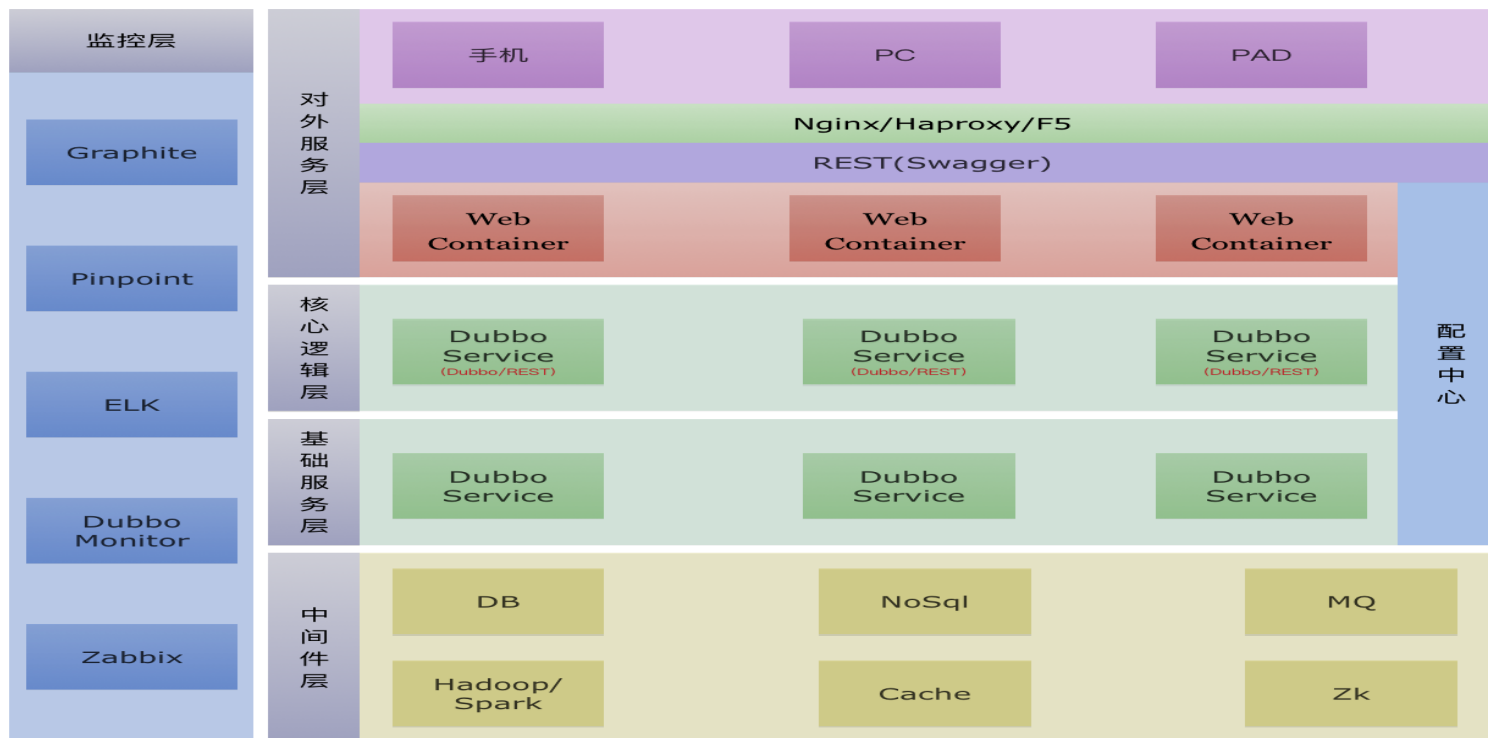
监控层

Graphite

Pinpoint

ELK

Dubbo Monitor

Zabbix

对外服务层

手机

PC

PAD

Nginx/Haproxy/F5

REST(Swagger)

Web Container

Web Container

Web Container

核心逻辑层

Dubbo Service (Dubbo/REST)

Dubbo Service (Dubbo/REST)

Dubbo Service (Dubbo/REST)

基础服务层

Dubbo Service

Dubbo Service

Dubbo Service

配置中心

中间件层

DB

NoSql

MQ

Hadoop/ Spark

Cache

Zk